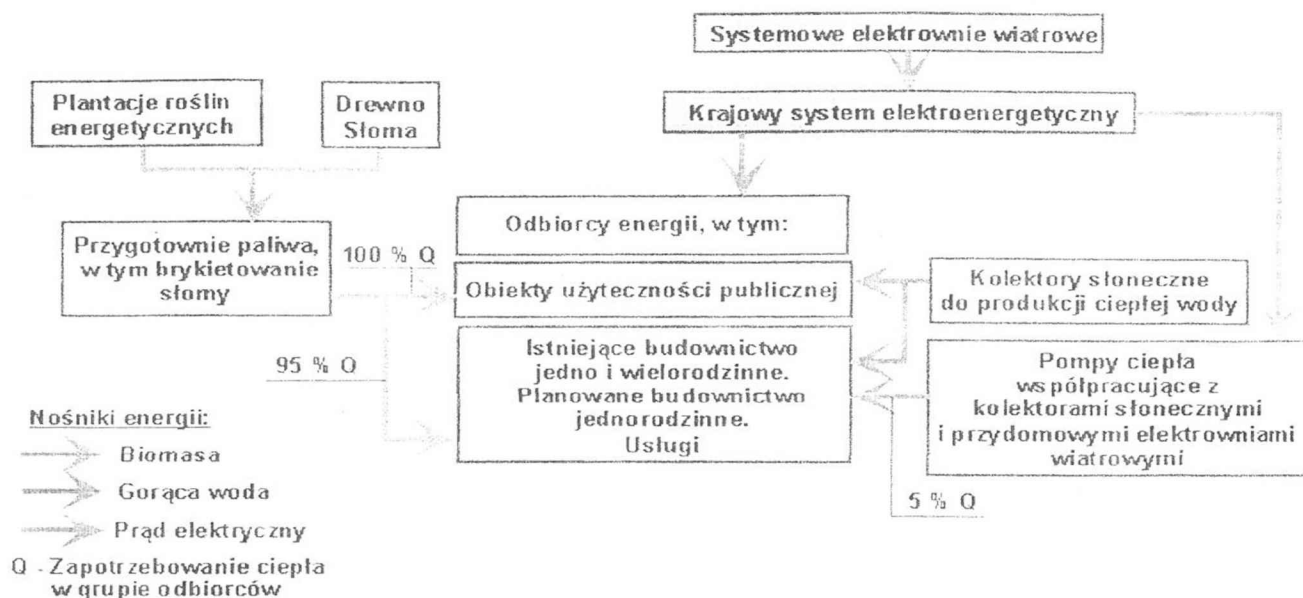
Systemowe elektrownie wiatrowe

Plantacje roślin energetycznych

Drewno Słoma

Krajowy system elektroenergetyczny

Odbiorcy energii, w tym:

Przygotownie paliwa, w tym brykietowanie słomy

100 % Q

Obiekty użyteczności publicznej

Kolektory słoneczne do produkcji ciepłej wody

95 % Q

Istniejące budownictwo jedno i wielorodzinne. Planowane budownictwo jednorodzinne. Usługi

Pompy ciepła współpracujące z kolektorami słonecznymi i przydomowymi elektrowniami wiatrowymi

Nośniki energii:

Biomasa

Gorąca woda

Prąd elektryczny

Q - Zapotrzebowanie ciepła w grupie odbiorców

5 % Q